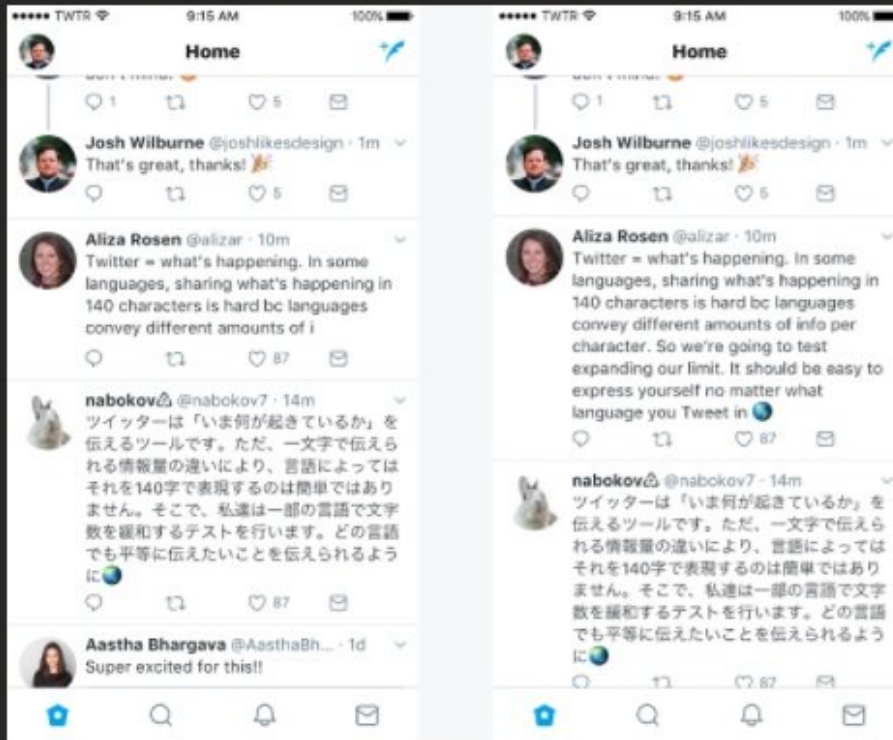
••••• TWTR 9:15 AM 100%

Home

don't mind.

1 5

Josh Wilburne @joshlikesdesign · 1m
That's great, thanks!

5

Aliza Rosen @alizar · 10m
Twitter = what's happening. In some languages, sharing what's happening in 140 characters is hard bc languages convey different amounts of i

87

nabokov @nabokov7 · 14m
ツイッターは「いま何が起きているか」を伝えるツールです。ただ、一文字で伝えられる情報量の違いにより、言語によってはそれを140字で表現するのは簡単ではありません。そこで、私達は一部の言語で文字数を緩和するテストを行います。どの言語でも平等に伝えたいことを伝えられるように

87

Aastha Bhargava @AasthaBh... · 1d
Super excited for this!!

••••• TWTR 9:15 AM 100%

Home

don't mind.

1 5

Josh Wilburne @joshlikesdesign · 1m
That's great, thanks!

5

Aliza Rosen @alizar · 10m
Twitter = what's happening. In some languages, sharing what's happening in 140 characters is hard bc languages convey different amounts of info per character. So we're going to test expanding our limit. It should be easy to express yourself no matter what language you Tweet in

87

nabokov @nabokov7 · 14m
ツイッターは「いま何が起きているか」を伝えるツールです。ただ、一文字で伝えられる情報量の違いにより、言語によってはそれを140字で表現するのは簡単ではありません。そこで、私達は一部の言語で文字数を緩和するテストを行います。どの言語でも平等に伝えたいことを伝えられるように

87